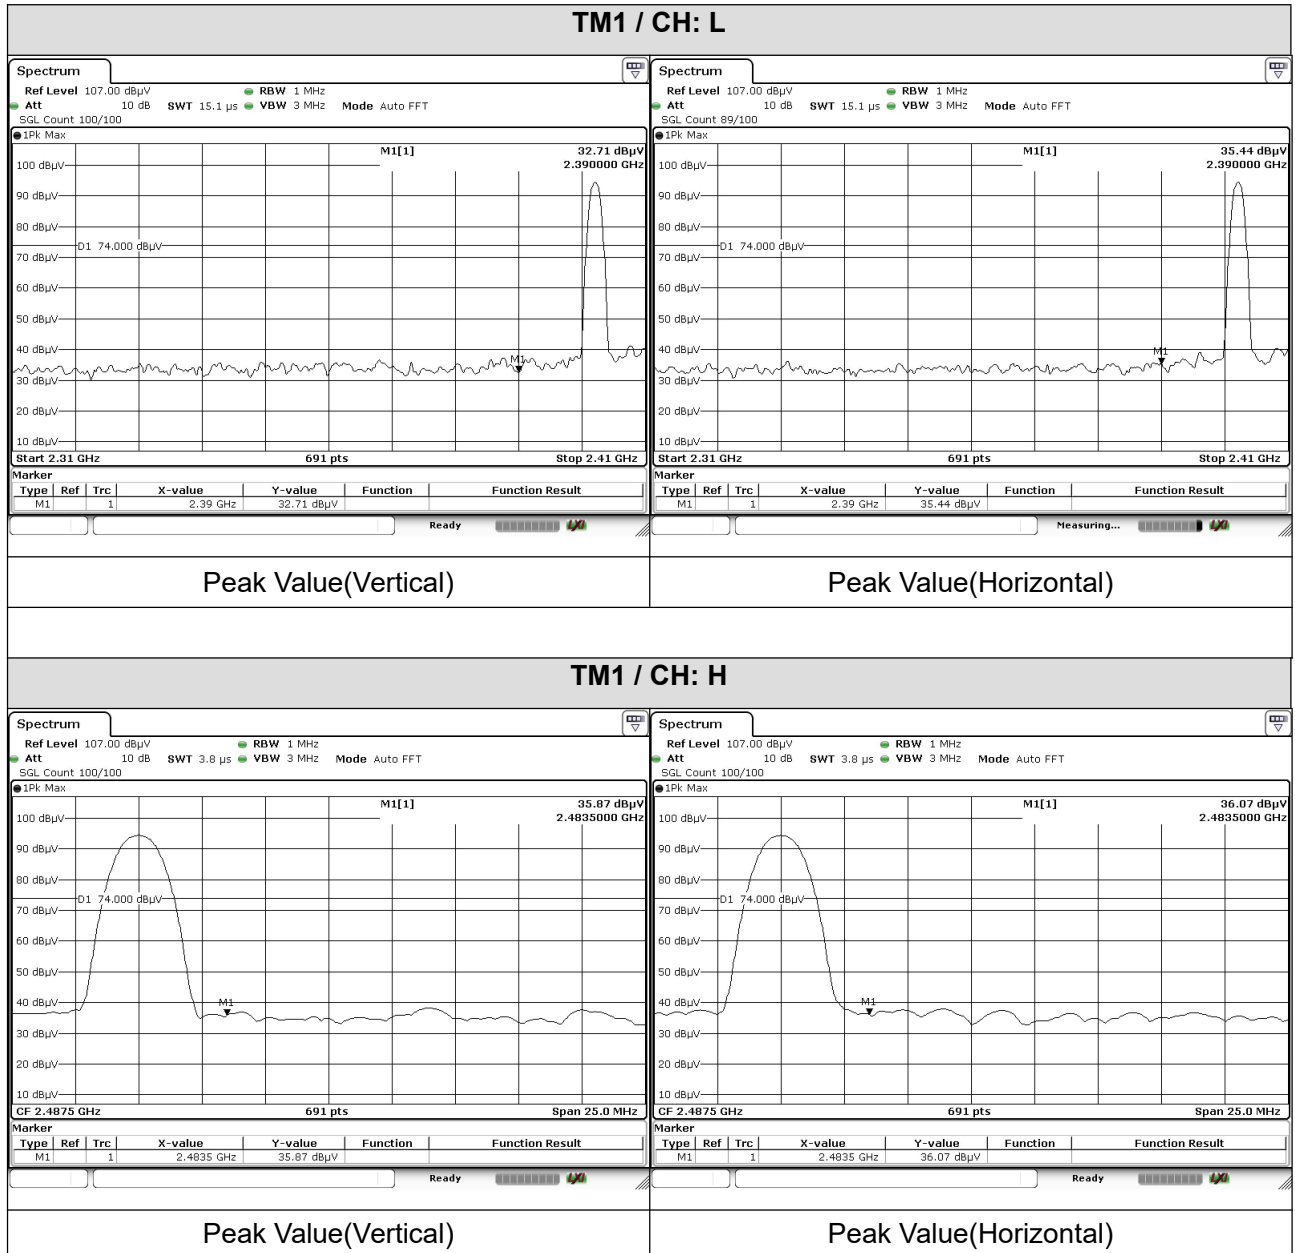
TM1 / CH: L

Spectrum
Ref Level 107.00 dBµV RBW 1 MHz
Att 10 dB SWT 15.1 µs VBW 3 MHz Mode Auto FFT
SGL Count 100/100
1Pk Max
M1[1] 32.71 dBµV
2.390000 GHz
100 dBµV
90 dBµV
80 dBµV
D1 74.000 dBµV
70 dBµV
60 dBµV
50 dBµV
40 dBµV
M1
30 dBµV
20 dBµV
10 dBµV
Start 2.31 GHz 691 pts Stop 2.41 GHz
Marker

| Type | Ref | Trc | X-value | Y-value | Function | Function Result |
|---|---|---|---|---|---|---|
| M1 | | 1 | 2.39 GHz | 32.71 dBµV | | |

Ready

Spectrum
Ref Level 107.00 dBµV RBW 1 MHz
Att 10 dB SWT 15.1 µs VBW 3 MHz Mode Auto FFT
SGL Count 89/100
1Pk Max
M1[1] 35.44 dBµV
2.390000 GHz
100 dBµV
90 dBµV
80 dBµV
D1 74.000 dBµV
70 dBµV
60 dBµV
50 dBµV
40 dBµV
M1
30 dBµV
20 dBµV
10 dBµV
Start 2.31 GHz 691 pts Stop 2.41 GHz
Marker

| Type | Ref | Trc | X-value | Y-value | Function | Function Result |
|---|---|---|---|---|---|---|
| M1 | | 1 | 2.39 GHz | 35.44 dBµV | | |

Measuring...

Peak Value(Vertical)

Peak Value(Horizontal)

TM1 / CH: H

Spectrum
Ref Level 107.00 dBµV RBW 1 MHz
Att 10 dB SWT 3.8 µs VBW 3 MHz Mode Auto FFT
SGL Count 100/100
1Pk Max
M1[1] 35.87 dBµV
2.4835000 GHz
100 dBµV
90 dBµV
80 dBµV
D1 74.000 dBµV
70 dBµV
60 dBµV
50 dBµV
40 dBµV
M1
30 dBµV
20 dBµV
10 dBµV
CF 2.4875 GHz 691 pts Span 25.0 MHz
Marker

| Type | Ref | Trc | X-value | Y-value | Function | Function Result |
|---|---|---|---|---|---|---|
| M1 | | 1 | 2.4835 GHz | 35.87 dBµV | | |

Ready

Spectrum
Ref Level 107.00 dBµV RBW 1 MHz
Att 10 dB SWT 3.8 µs VBW 3 MHz Mode Auto FFT
SGL Count 100/100
1Pk Max
M1[1] 36.07 dBµV
2.4835000 GHz
100 dBµV
90 dBµV
80 dBµV
D1 74.000 dBµV
70 dBµV
60 dBµV
50 dBµV
40 dBµV
M1
30 dBµV
20 dBµV
10 dBµV
CF 2.4875 GHz 691 pts Span 25.0 MHz
Marker

| Type | Ref | Trc | X-value | Y-value | Function | Function Result |
|---|---|---|---|---|---|---|
| M1 | | 1 | 2.4835 GHz | 36.07 dBµV | | |

Ready

Peak Value(Vertical)

Peak Value(Horizontal)